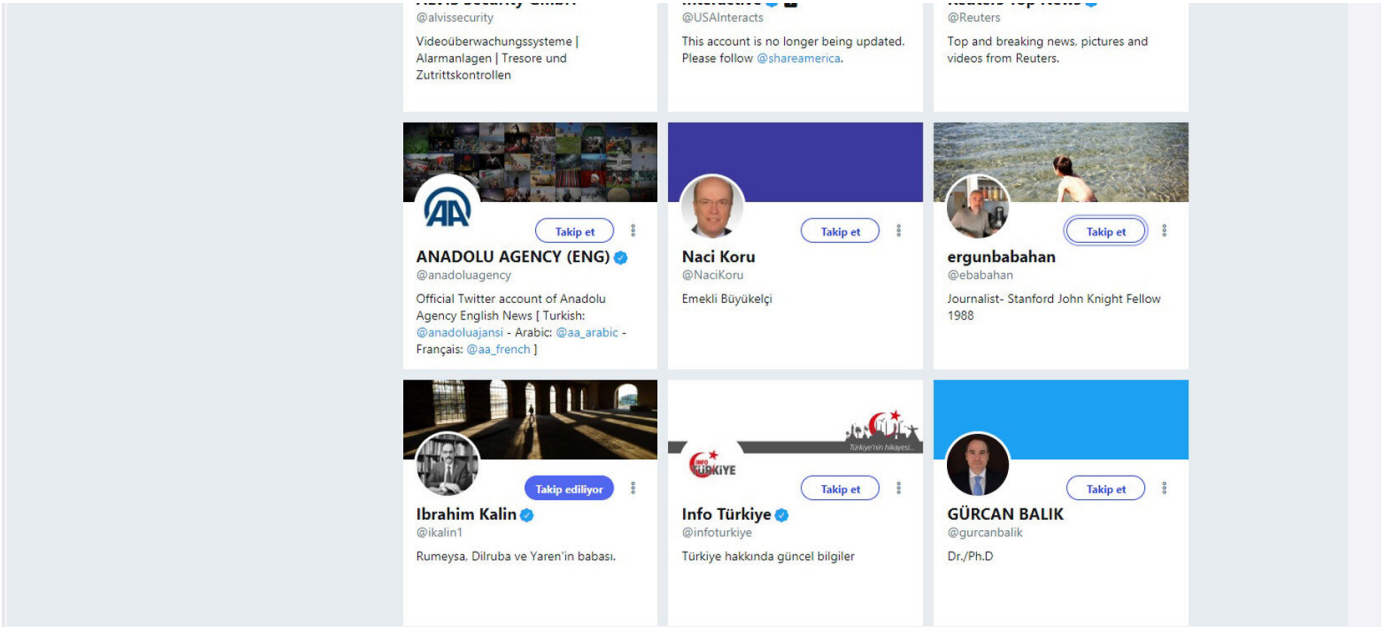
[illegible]
@alvissecurity
Videoüberwachungssysteme | Alarmanlagen | Tresore und Zutrittskontrollen

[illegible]
@USAInteracts
This account is no longer being updated. Please follow @shareamerica.

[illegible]
@Reuters
Top and breaking news, pictures and videos from Reuters.

Takip et
ANADOLU AGENCY (ENG)
@anadoluagency
Official Twitter account of Anadolu Agency English News [ Turkish: @anadoluajansi - Arabic: @aa_arabic - Français: @aa_french ]

Takip et
Naci Koru
@NaciKoru
Emekli Büyükelçi

Takip et
ergunbabahan
@ebabahan
Journalist- Stanford John Knight Fellow 1988

Takip ediliyor
Ibrahim Kalin
@ikalin1
Rumeysa, Dilruba ve Yaren'in babası.

Türkiye'nin Hikayesi...
INFO TÜRKİYE
Takip et
Info Türkiye
@infoturkiye
Türkiye hakkında güncel bilgiler

Takip et
GÜRCAN BALIK
@gurcanbalik
Dr./Ph.D